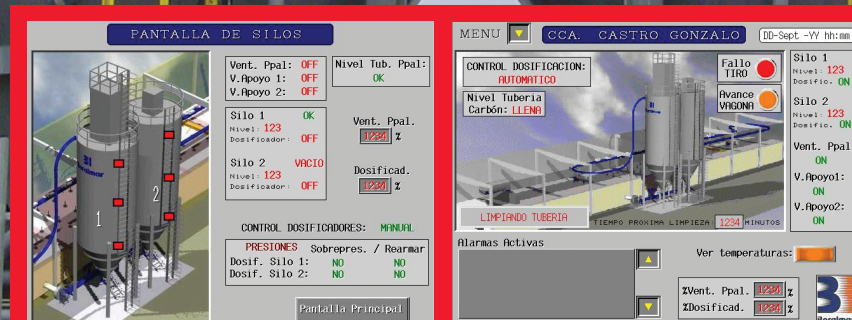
PANTALLA DE SILOS

1

2

Vent. Ppal: OFF
V.Apoyo 1: OFF
V.Apoyo 2: OFF

Nivel Tub. Ppal:
OK

Silo 1 OK
Nivel 123
Dosificador OFF

Silo 2 VACIO
Nivel 123
Dosificador OFF

Vent. Ppal.
1234 %

Dosificad.
1234 %

CONTROL DOSIFICADORES: MANUAL

PRESIONES Sobrepres. / Rearmar
Dosif. Silo 1: NO NO
Dosif. Silo 2: NO NO

Pantalla Principal

MENU

CCA. CASTRO GONZALO

DD-Sept -YY hh:mm

CONTROL DOSIFICACION:
AUTOMATICO

Nivel Tuberia
Carbón: LLENA

Fallo
TIRO

Avance
VAGONA

LIMPIANDO TUBERIA

TIEMPO PROXIMA LIMPIEZA 1234 MINUTOS

Silo 1
Nivel 123
Dosific. ON

Silo 2
Nivel 123
Dosific. ON

Vent. Ppal
ON

V.Apoyo1:
ON

V.Apoyo2:
ON

Alarmas Activas

Ver temperaturas:

%Vent. Ppal. 1234 %
%Dosificad. 1234 %